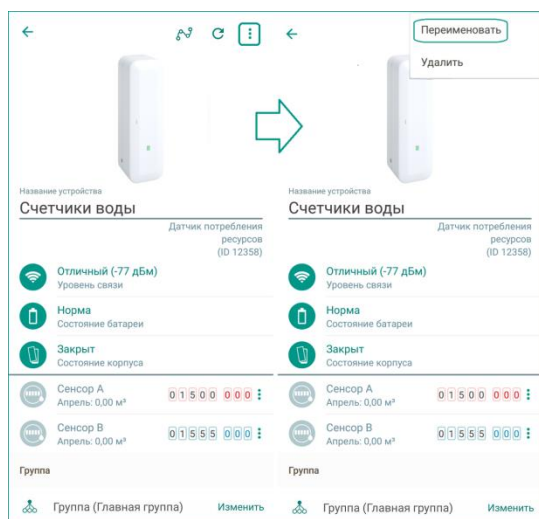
Название устройства

Счетчики воды

Датчик потребления ресурсов (ID 12358)

Отличный (-77 дБм)
Уровень связи

Норма
Состояние батареи

Закрыт
Состояние корпуса

Сенсор А
Апрель: 0,00 м³
01500 000

Сенсор В
Апрель: 0,00 м³
01555 000

Группа

Группа (Главная группа)
Изменить

Переименовать
Удалить

Название устройства

Счетчики воды

Датчик потребления ресурсов (ID 12358)

Отличный (-77 дБм)
Уровень связи

Норма
Состояние батареи

Закрыт
Состояние корпуса

Сенсор А
Апрель: 0,00 м³
01500 000

Сенсор В
Апрель: 0,00 м³
01555 000

Группа

Группа (Главная группа)
Изменить